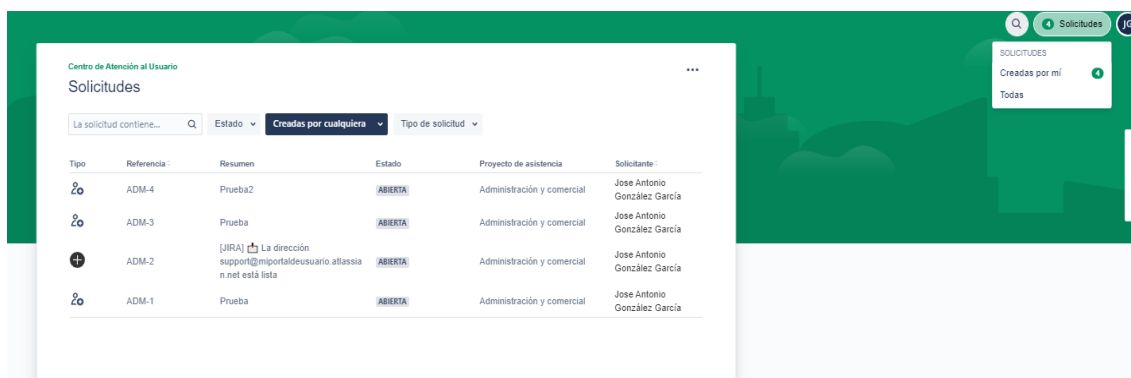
4 Solicitudes JG

SOLICITUDES
Creadas por mí 4
Todas

Centro de Atención al Usuario
Solicitudes

...

La solicitud contiene... Estado Creadas por cualquiera Tipo de solicitud

| Tipo | Referencia | Resumen | Estado | Proyecto de asistencia | Solicitante |
|---|---|---|---|---|---|
| | ADM-4 | Prueba2 | ABIERTA | Administración y comercial | Jose Antonio González García |
| | ADM-3 | Prueba | ABIERTA | Administración y comercial | Jose Antonio González García |
| | ADM-2 | [JIRA] La dirección support@miportaldeusuario.atlassian.net está lista | ABIERTA | Administración y comercial | Jose Antonio González García |
| | ADM-1 | Prueba | ABIERTA | Administración y comercial | Jose Antonio González García |